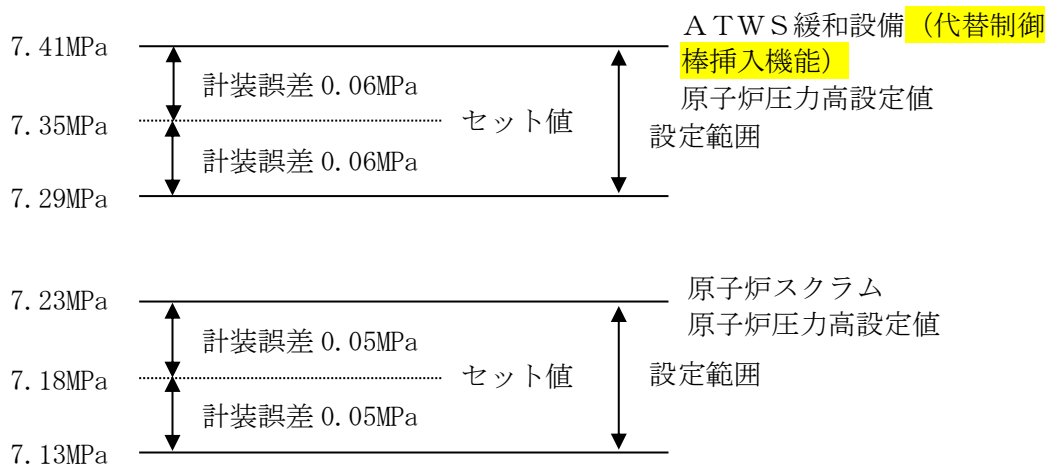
7.41MPa

計装誤差 0.06MPa

7.35MPa

セット値

計装誤差 0.06MPa

7.29MPa

ATWS緩和設備（代替制御棒挿入機能）
原子炉圧力高設定値

設定範囲

7.23MPa

計装誤差 0.05MPa

7.18MPa

セット値

計装誤差 0.05MPa

7.13MPa

原子炉スクラム
原子炉圧力高設定値

設定範囲